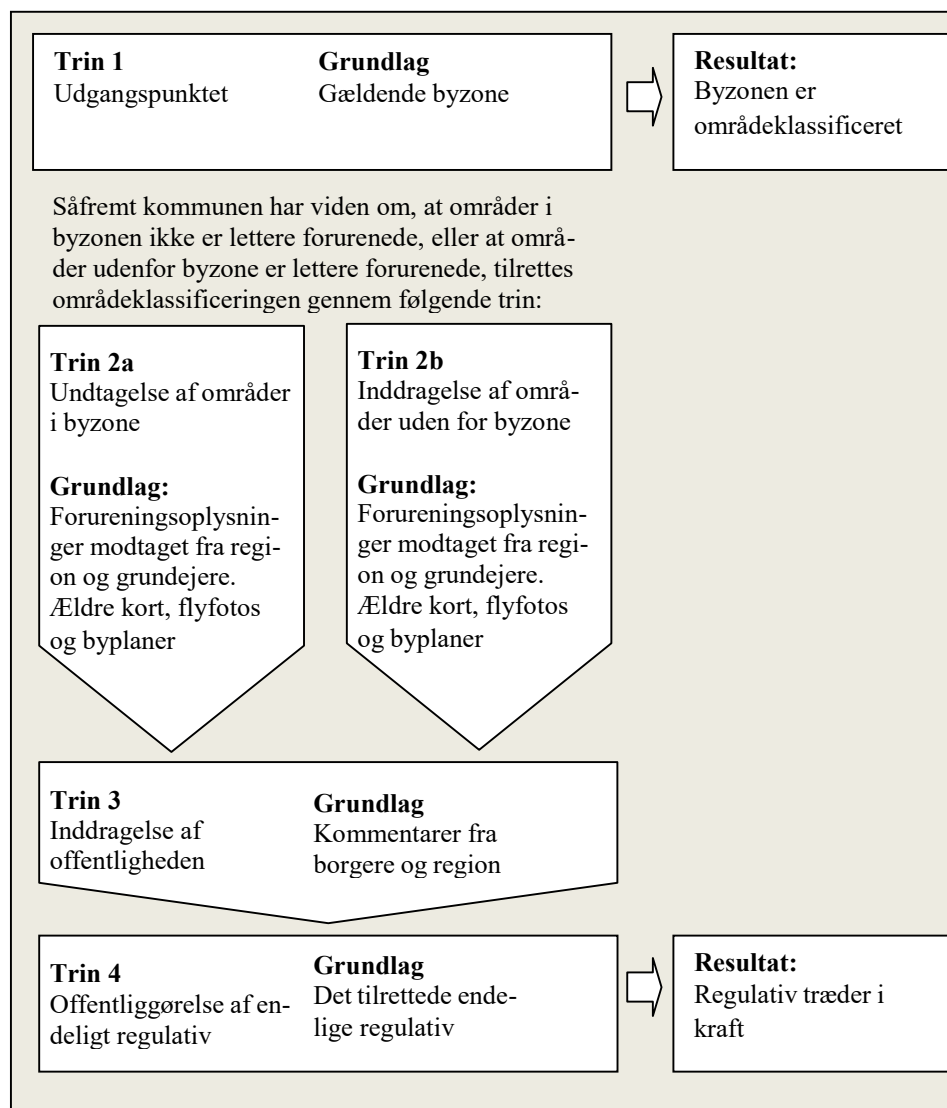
**Trin 1**
Udgangspunktet

**Grundlag**
Gældende byzone

**Resultat:**
Byzonen er områdeklassificeret

Såfremt kommunen har viden om, at områder i byzonen ikke er lettere forurenede, eller at områder udenfor byzone er lettere forurenede, tilrettes områdeklassificeringen gennem følgende trin:

**Trin 2a**
Undtagelse af områder i byzone

**Grundlag:**
Forureningsoplysninger modtaget fra region og grundejere. Ældre kort, flyfotos og byplaner

**Trin 2b**
Inddragelse af områder uden for byzone

**Grundlag:**
Forureningsoplysninger modtaget fra region og grundejere. Ældre kort, flyfotos og byplaner

**Trin 3**
Inddragelse af offentligheden

**Grundlag**
Kommentarer fra borgere og region

**Trin 4**
Offentliggørelse af endeligt regulativ

**Grundlag**
Det tilrettede endelige regulativ

**Resultat:**
Regulativ træder i kraft